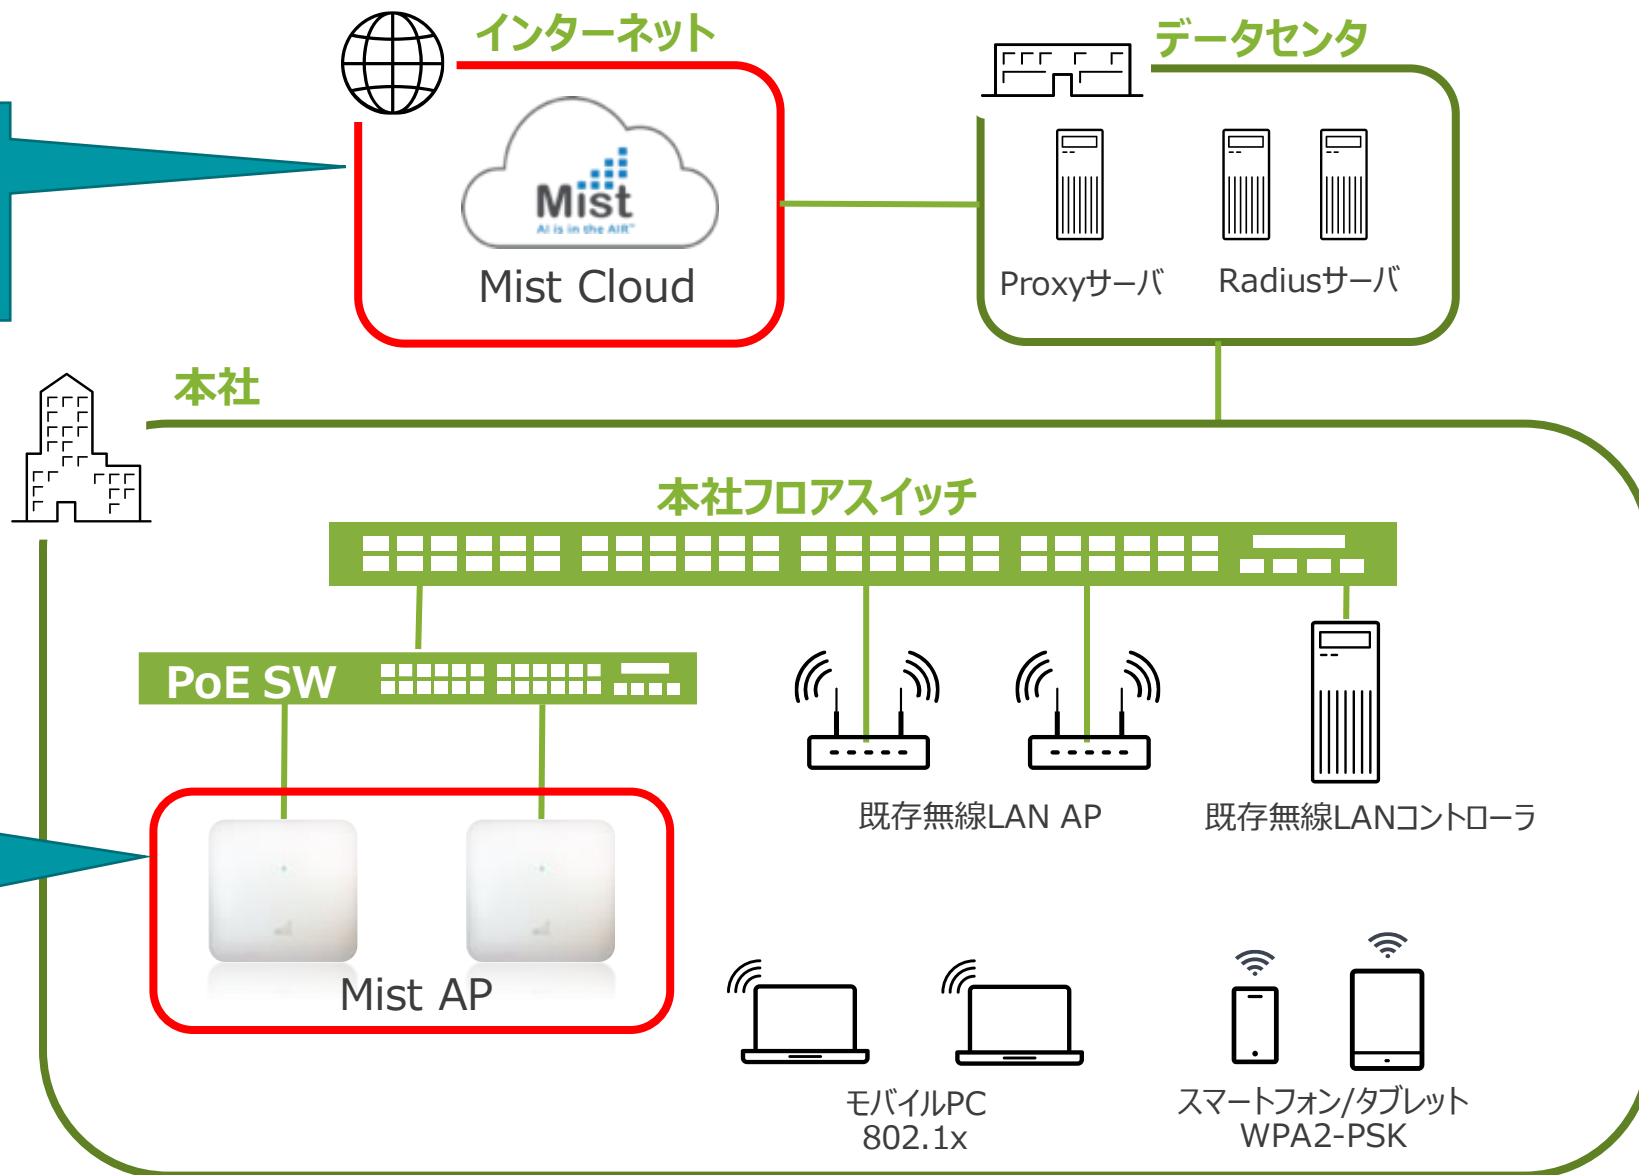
インターネット

Mist
AI is in the AIR

Mist Cloud

データセンタ

Proxyサーバ

Radiusサーバ

本社

本社フロアスイッチ

PoE SW

既存無線LAN AP

既存無線LANコントローラ

Mist AP

モバイルPC
802.1x

スマートフォン/タブレット
WPA2-PSK